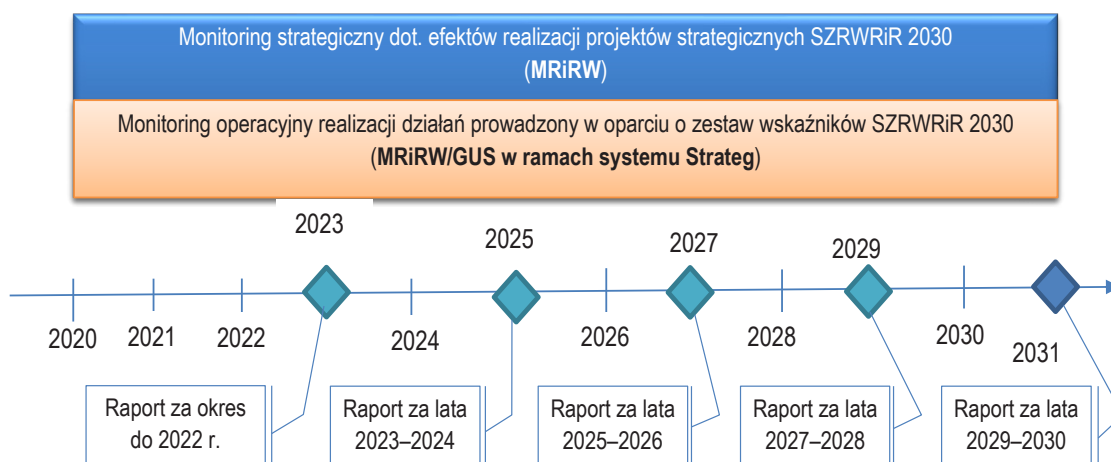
Monitoring strategiczny dot. efektów realizacji projektów strategicznych SZRWRiR 2030
(**MRiRW**)

Monitoring operacyjny realizacji działań prowadzony w oparciu o zestaw wskaźników SZRWRiR 2030
(**MRiRW/GUS w ramach systemu Strateg**)

2023
2025
2027
2029

2020
2021
2022
2024
2026
2028
2030
2031

Raport za okres do 2022 r.

Raport za lata 2023–2024

Raport za lata 2025–2026

Raport za lata 2027–2028

Raport za lata 2029–2030